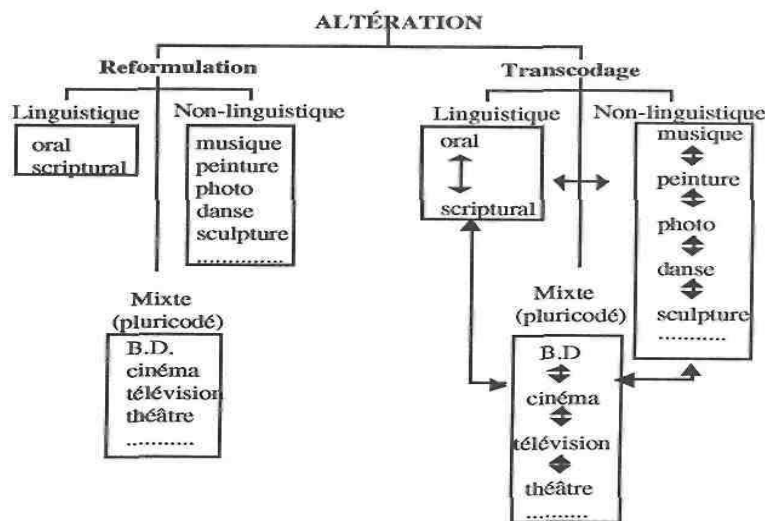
ALTÉRATION

Reformulation

Linguistique
oral
scriptural

Non-linguistique
musique
peinture
photo
danse
sculpture
..............

Mixte
(pluricodé)
B.D.
cinéma
télévision
théâtre
...........

Transcodage

Linguistique
oral
scriptural

Non-linguistique
musique
peinture
photo
danse
sculpture
...........

Mixte
(pluricodé)
B.D
cinéma
télévision
théâtre
..........